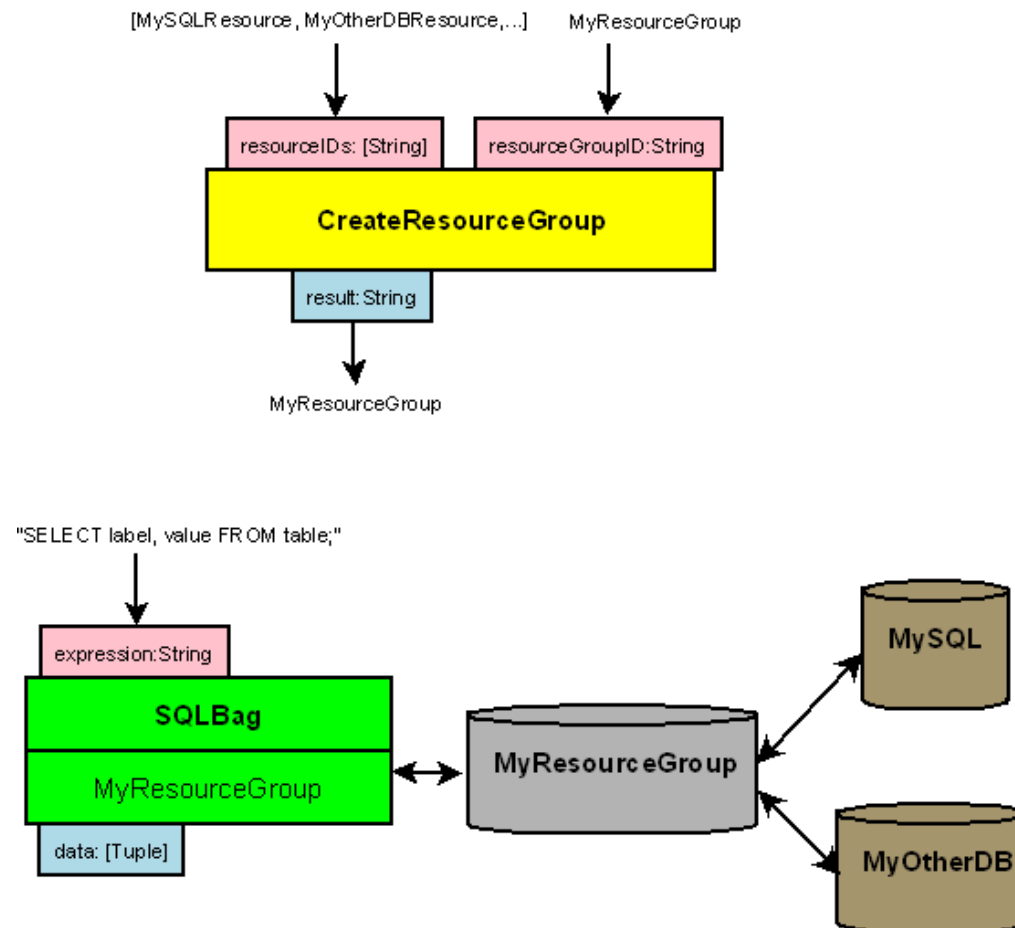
[MySQLResource, MyOtherDBResource,...]

MyResourceGroup

resourceIDs: [String]

resourceGroupID:String

CreateResourceGroup

result:String

MyResourceGroup

"SELECT label, value FROM table;"

expression:String

SQLBag

MyResourceGroup

data: [Tuple]

MyResourceGroup

MySQL

MyOtherDB